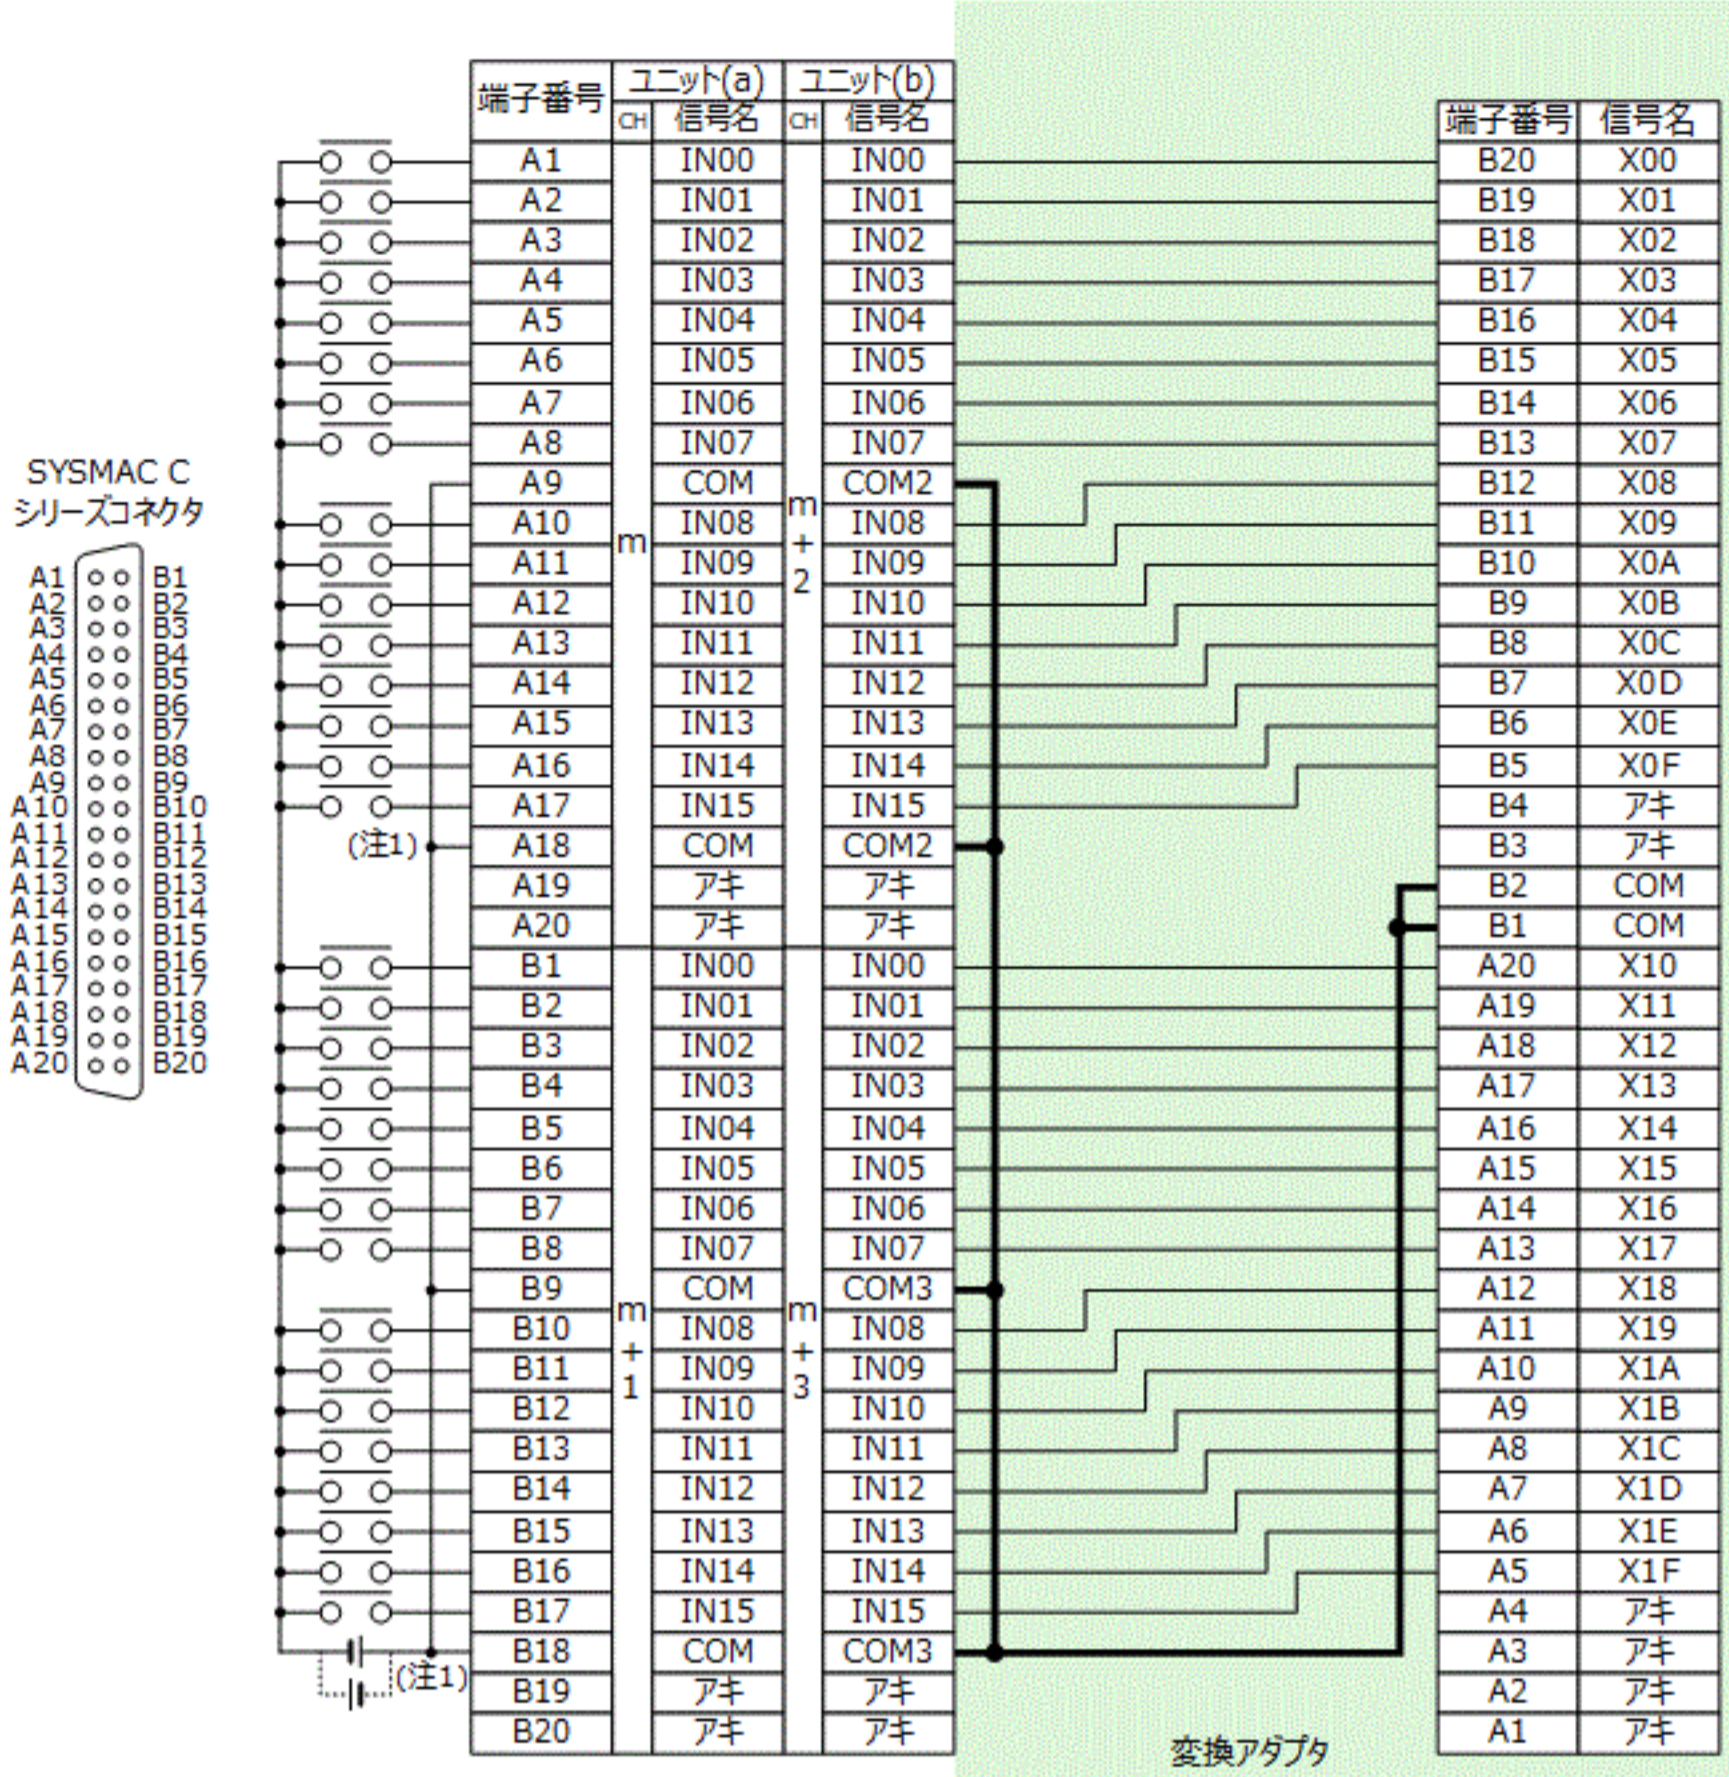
SYSMAC C
シリーズコネクタ

A1 B1
A2 B2
A3 B3
A4 B4
A5 B5
A6 B6
A7 B7
A8 B8
A9 B9
A10 B10
A11 B11
A12 B12
A13 B13
A14 B14
A15 B15
A16 B16
A17 B17
A18 B18
A19 B19
A20 B20

| 端子番号 | ユニット(a) CH | ユニット(a) 信号名 | ユニット(b) CH | ユニット(b) 信号名 |
|---|---|---|---|---|
| A1 | m | IN00 | m+2 | IN00 |
| A2 | | IN01 | | IN01 |
| A3 | | IN02 | | IN02 |
| A4 | | IN03 | | IN03 |
| A5 | | IN04 | | IN04 |
| A6 | | IN05 | | IN05 |
| A7 | | IN06 | | IN06 |
| A8 | | IN07 | | IN07 |
| A9 | | COM | | COM2 |
| A10 | | IN08 | | IN08 |
| A11 | | IN09 | | IN09 |
| A12 | | IN10 | | IN10 |
| A13 | | IN11 | | IN11 |
| A14 | | IN12 | | IN12 |
| A15 | | IN13 | | IN13 |
| A16 | | IN14 | | IN14 |
| A17 | | IN15 | | IN15 |
| A18 | | COM | | COM2 |
| A19 | | アキ | | アキ |
| A20 | | アキ | | アキ |
| B1 | m+1 | IN00 | m+3 | IN00 |
| B2 | | IN01 | | IN01 |
| B3 | | IN02 | | IN02 |
| B4 | | IN03 | | IN03 |
| B5 | | IN04 | | IN04 |
| B6 | | IN05 | | IN05 |
| B7 | | IN06 | | IN06 |
| B8 | | IN07 | | IN07 |
| B9 | | COM | | COM3 |
| B10 | | IN08 | | IN08 |
| B11 | | IN09 | | IN09 |
| B12 | | IN10 | | IN10 |
| B13 | | IN11 | | IN11 |
| B14 | | IN12 | | IN12 |
| B15 | | IN13 | | IN13 |
| B16 | | IN14 | | IN14 |
| B17 | | IN15 | | IN15 |
| B18 | | COM | | COM3 |
| B19 | | アキ | | アキ |
| B20 | | アキ | | アキ |

(注1)
(注1)

| 端子番号 | 信号名 |
|---|---|
| B20 | X00 |
| B19 | X01 |
| B18 | X02 |
| B17 | X03 |
| B16 | X04 |
| B15 | X05 |
| B14 | X06 |
| B13 | X07 |
| B12 | X08 |
| B11 | X09 |
| B10 | X0A |
| B9 | X0B |
| B8 | X0C |
| B7 | X0D |
| B6 | X0E |
| B5 | X0F |
| B4 | アキ |
| B3 | アキ |
| B2 | COM |
| B1 | COM |
| A20 | X10 |
| A19 | X11 |
| A18 | X12 |
| A17 | X13 |
| A16 | X14 |
| A15 | X15 |
| A14 | X16 |
| A13 | X17 |
| A12 | X18 |
| A11 | X19 |
| A10 | X1A |
| A9 | X1B |
| A8 | X1C |
| A7 | X1D |
| A6 | X1E |
| A5 | X1F |
| A4 | アキ |
| A3 | アキ |
| A2 | アキ |
| A1 | アキ |

変換アダプタ